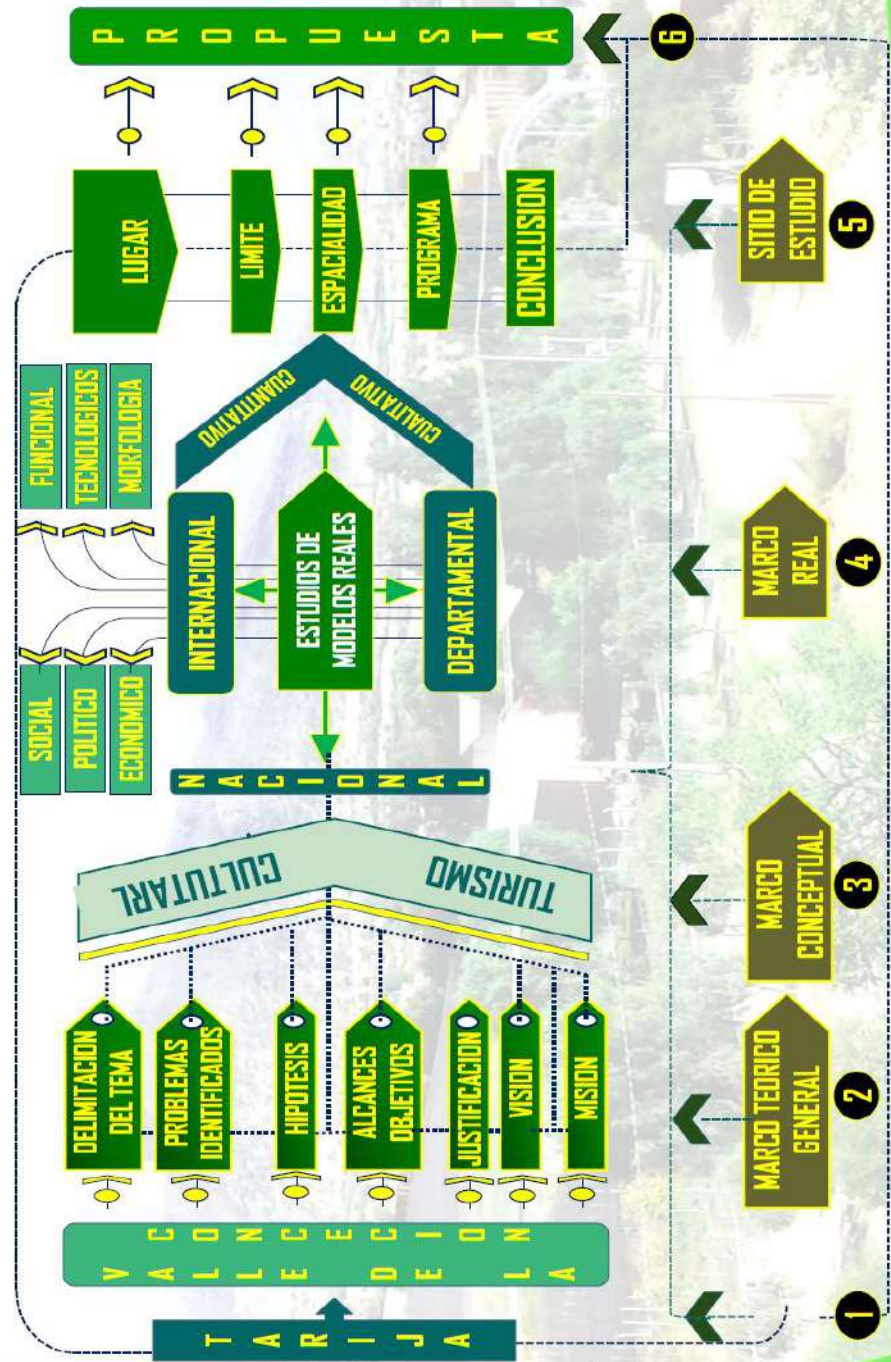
TARIJA

VALLE CENTRAL DE LA CONCEPCION

DELIMITACION DEL TEMA

PROBLEMAS IDENTIFICADOS

HIPOTESIS

ALCANCES OBJETIVOS

JUSTIFICACION

VISION

MISION

TURISMO CULTUTARL

NACIONAL

SOCIAL

POLITICO

ECONOMICO

INTERNACIONAL

ESTUDIOS DE MODELOS REALES

DEPARTAMENTAL

FUNCIONAL

TECNOLOGICOS

MORFOLOGIA

CUANTITATIVO

CUALITATIVO

LUGAR

LIMITE

ESPACIALIDAD

PROGRAMA

CONCLUSION

PROPUESTA

1

MARCO TEORICO GENERAL 2

MARCO CONCEPTUAL 3

MARCO REAL 4

SITIO DE ESTUDIO 5

6